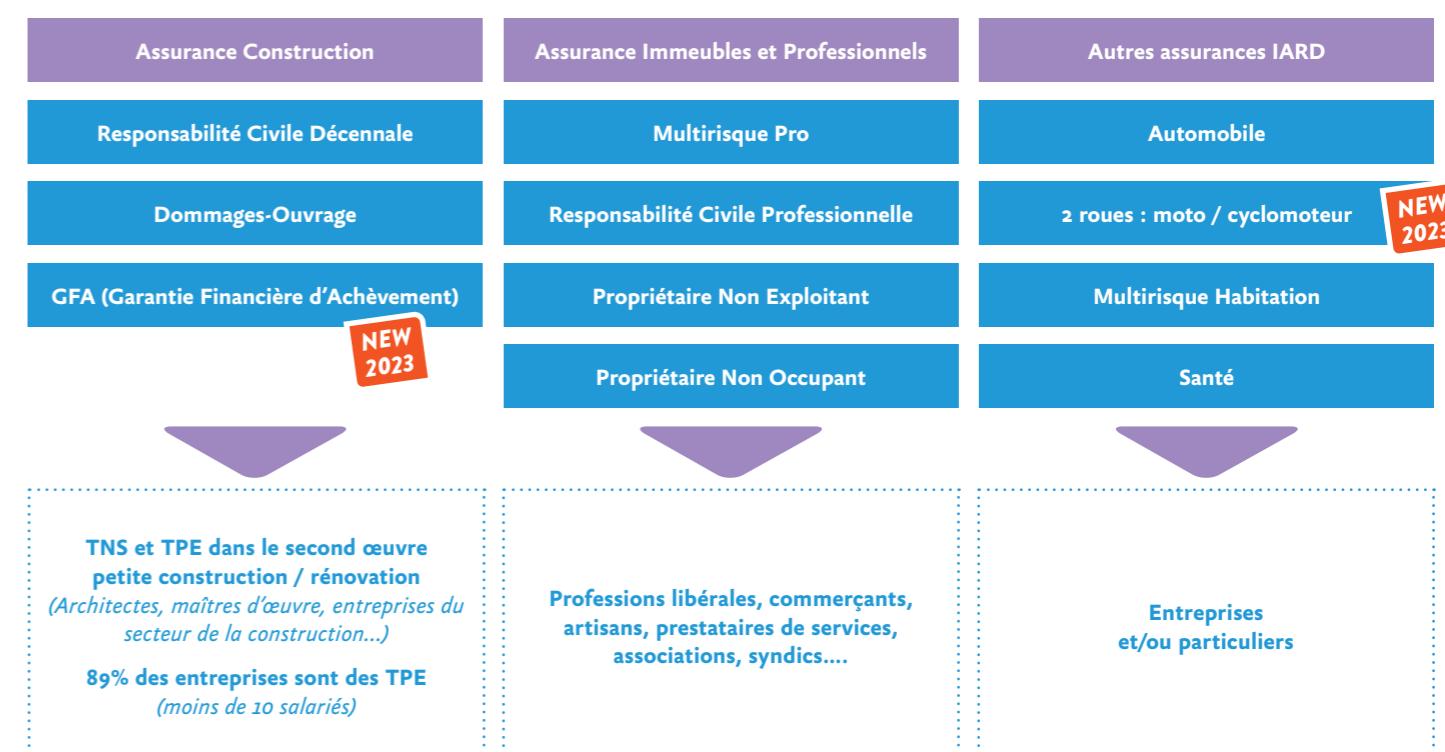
Assurance Construction

Responsabilité Civile Décennale

Dommages-Ouvrage

GFA (Garantie Financière d'Achèvement)

NEW 2023

Assurance Immeubles et Professionnels

Multirisque Pro

Responsabilité Civile Professionnelle

Propriétaire Non Exploitant

Propriétaire Non Occupant

Autres assurances IARD

Automobile

2 roues : moto / cyclomoteur

NEW 2023

Multirisque Habitation

Santé

TNS et TPE dans le second œuvre petite construction / rénovation
(Architectes, maîtres d'œuvre, entreprises du secteur de la construction...)

89% des entreprises sont des TPE
(moins de 10 salariés)

Professions libérales, commerçants, artisans, prestataires de services, associations, syndics....

Entreprises et/ou particuliers